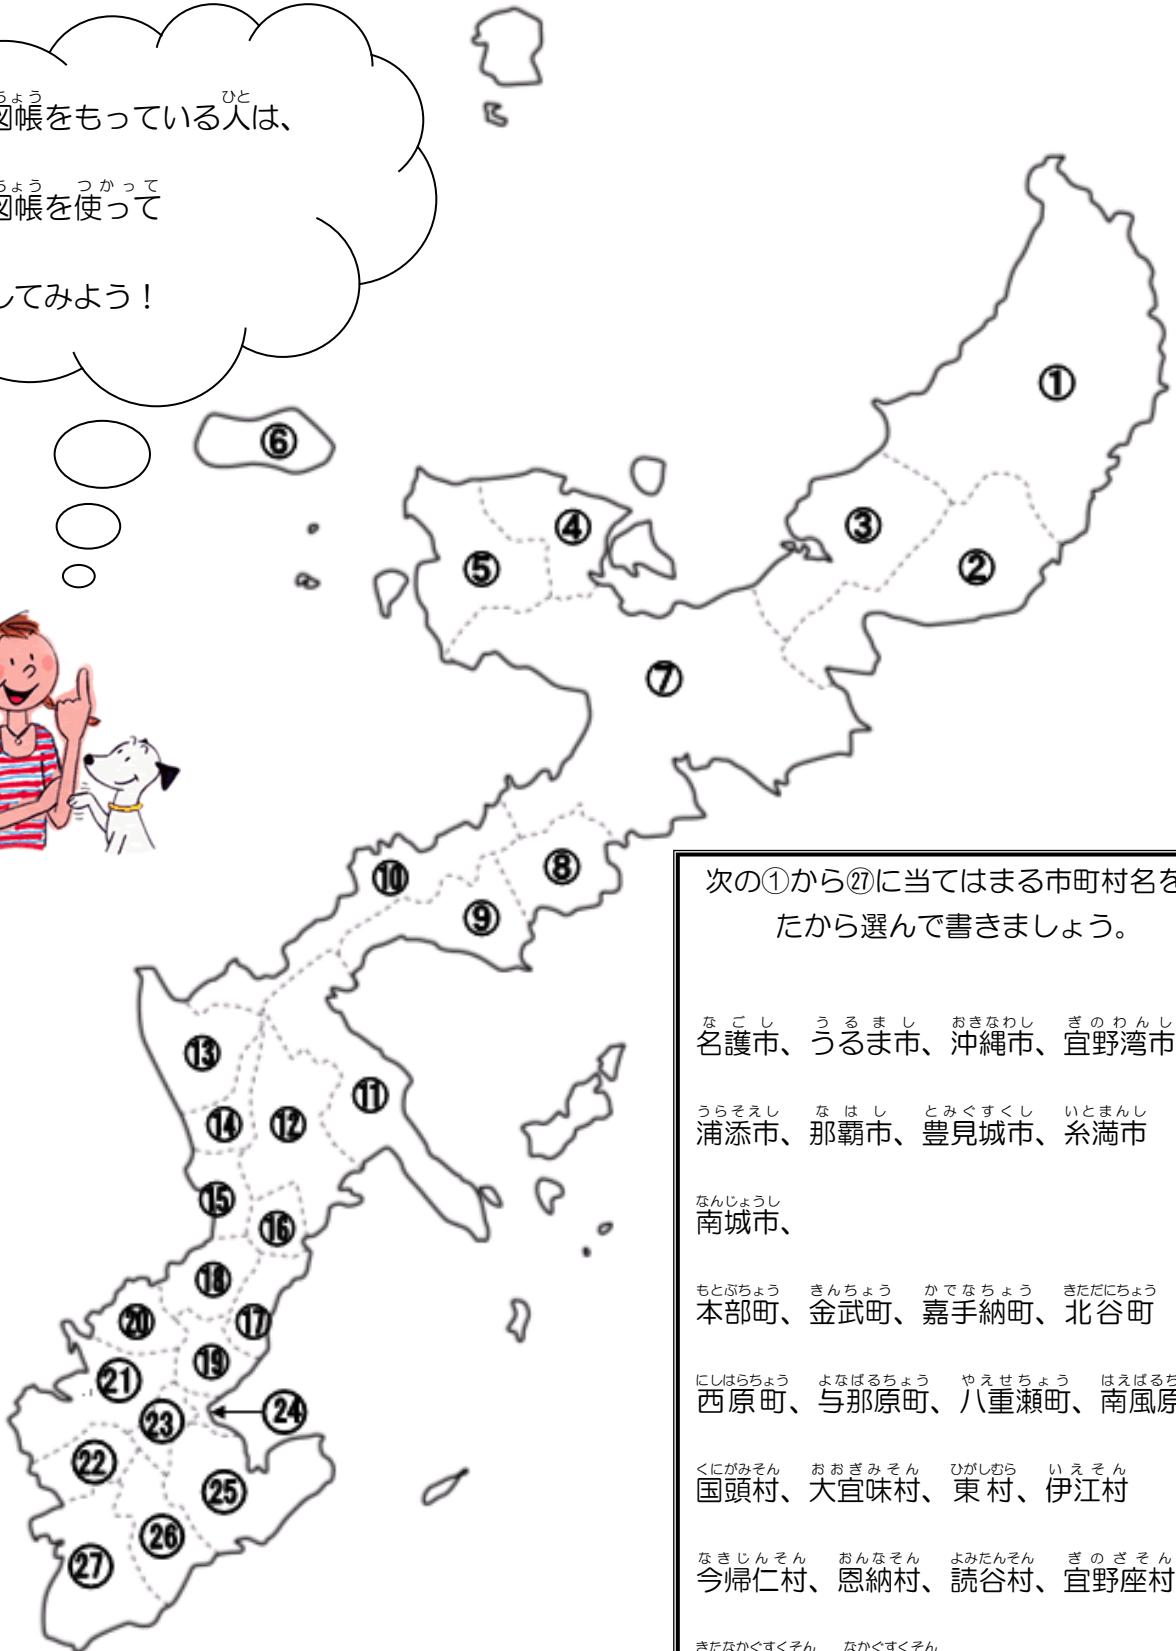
図帳をもっている人は、
図帳を使って
してみよう！

①
⑥
④
③
⑤
②
⑦
⑧
⑩
⑨
⑬
⑪
⑭
⑫
⑮
⑯
⑱
⑳
⑰
⑲
㉑
㉔
㉓
㉒
㉕
㉖
㉗

次の①から㉗に当てはまる市町村名を
たから選んで書きましょう。

名護市、うるま市、沖縄市、宜野湾市
浦添市、那覇市、豊見城市、糸満市
南城市、
本部町、金武町、嘉手納町、北谷町
西原町、与那原町、八重瀬町、南風原
国頭村、大宜味村、東村、伊江村
今帰仁村、恩納村、読谷村、宜野座村
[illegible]